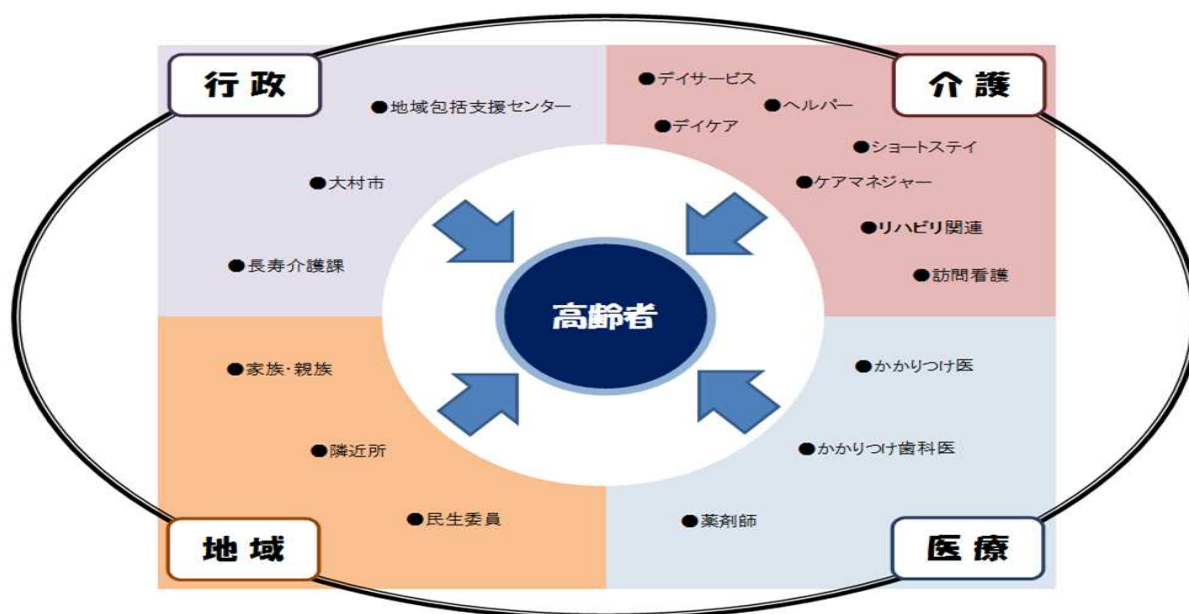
行政

●地域包括支援センター

●大村市

●長寿介護課

介護

●デイサービス

●ヘルパー

●デイケア

●ショートステイ

●ケアマネジャー

●リハビリ関連

●訪問看護

高齢者

●家族･親族

●隣近所

●民生委員

地域

●かかりつけ医

●かかりつけ歯科医

●薬剤師

医療